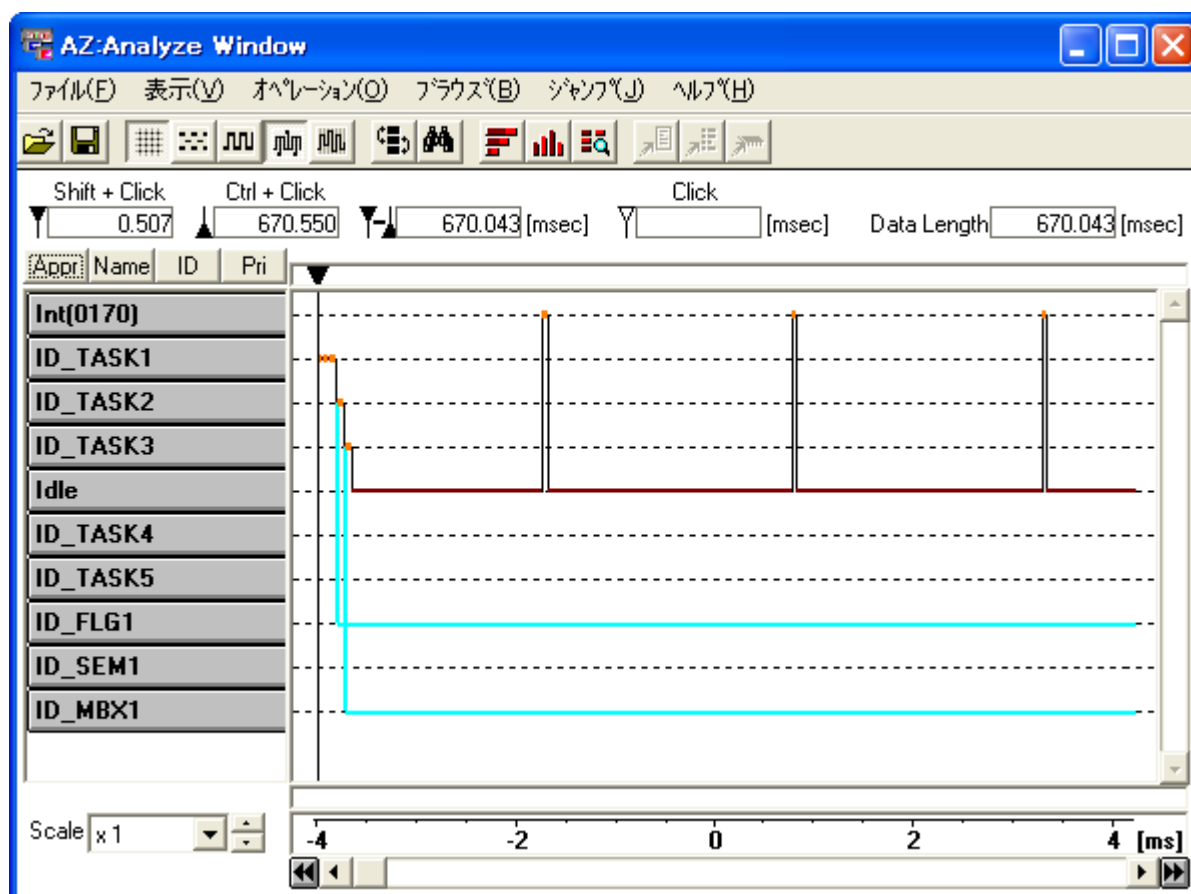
AZ:Analyze Window

ﾌｧｲﾙ(F) 表示(V) ｵﾍﾟﾚｰｼｮﾝ(O) ﾌﾞﾗｳｽﾞ(B) ｼﾞｬﾝﾌﾟ(J) ﾍﾙﾌﾟ(H)

Shift + Click 0.507
Ctrl + Click 670.550
670.043 [msec]
Click [msec]
Data Length 670.043 [msec]

Appr Name ID Pri

Int(0170)
ID_TASK1
ID_TASK2
ID_TASK3
Idle
ID_TASK4
ID_TASK5
ID_FLG1
ID_SEM1
ID_MBX1

Scale x 1

-4 -2 0 2 4 [ms]